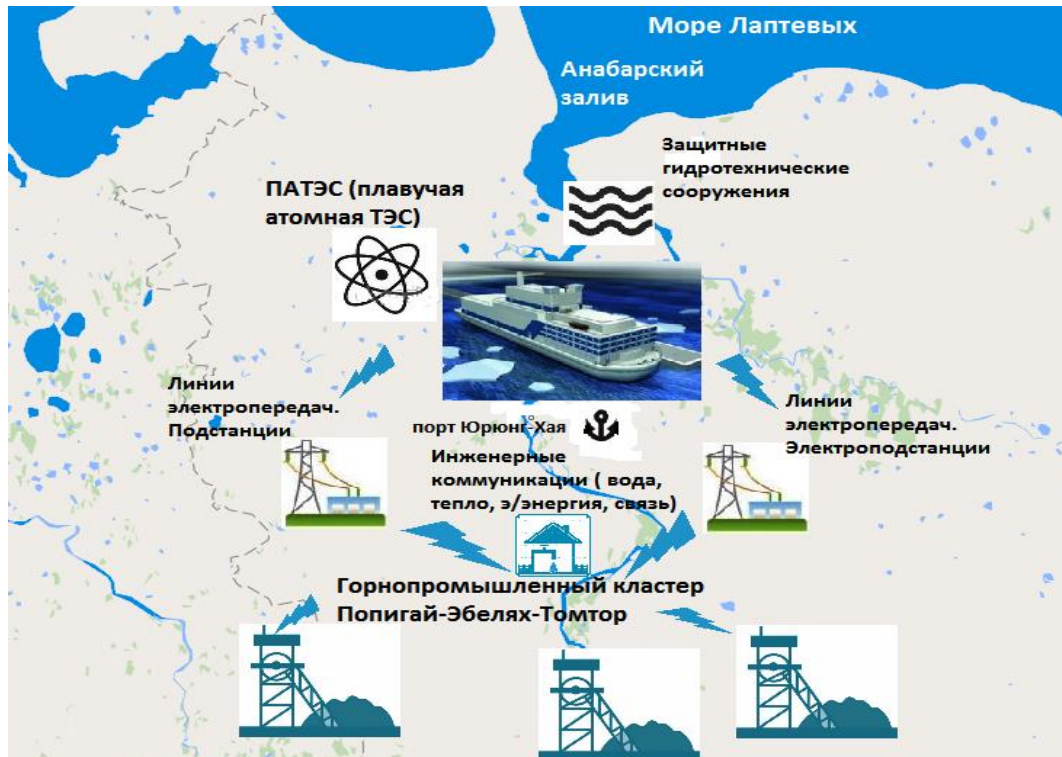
Море Лаптевых

Анабарский залив

Защитные гидротехнические сооружения

ПАТЭС (плавучая атомная ТЭС)

Линии электропередач. Подстанции

порт Юрюнг-Хая

Линии электропередач. Электроподстанции

Инженерные коммуникации ( вода, тепло, э/энергия, связь)

Горнопромышленный кластер Попигай-Эбелях-Томтор